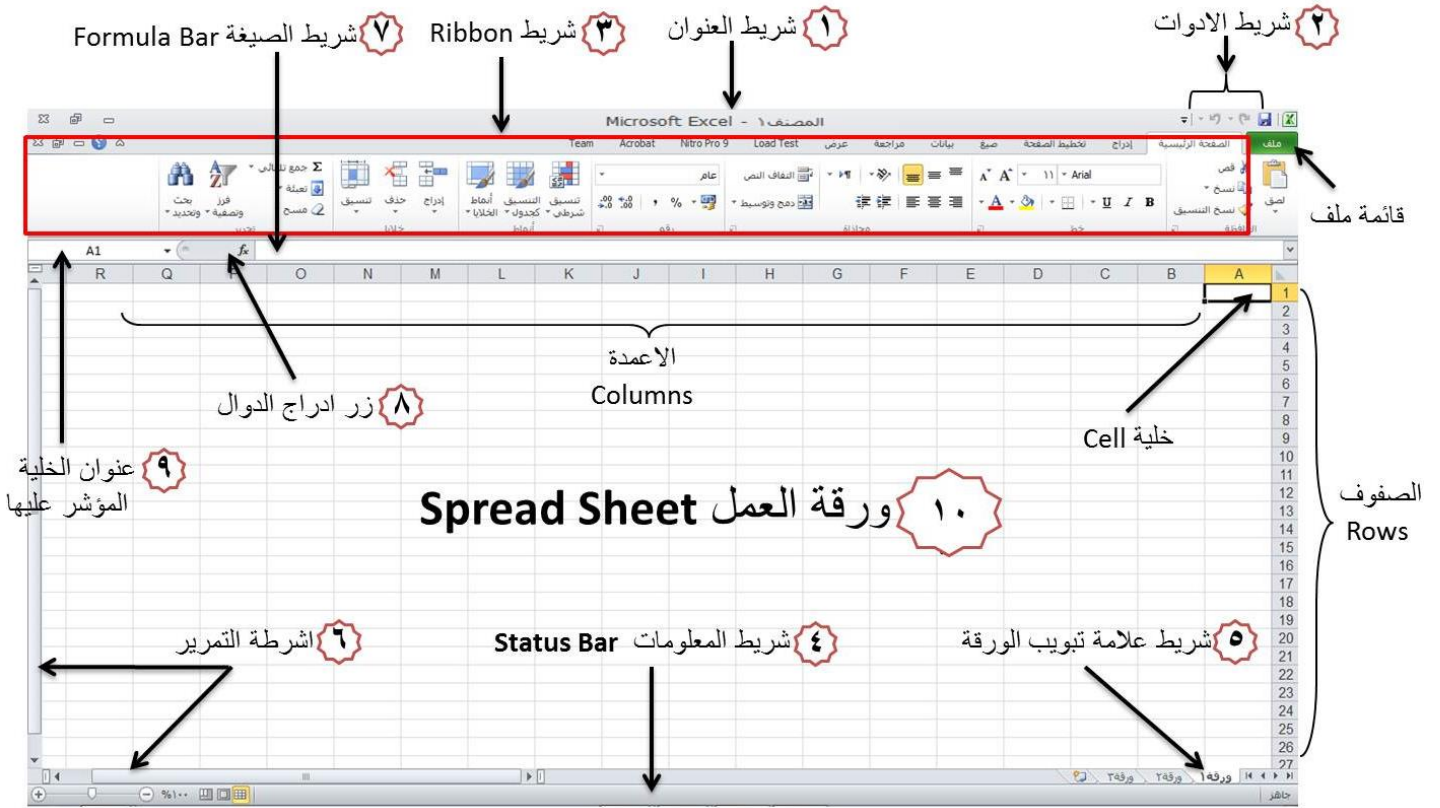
٢ شريط الادوات
١ شريط العنوان
٣ شريط Ribbon
٧ شريط الصيغة Formula Bar

Microsoft Excel - المصنف١

ملف
الصفحة الرئيسية
إدراج
تخطيط الصفحة
صيغ
بيانات
مراجعة
عرض
Load Test
Nitro Pro 9
Acrobat
Team

لصق
قص
نسخ
نسخ التنسيق
الحافظة
Arial
١١
خط
التفاف النص
دمج وتوسيط
محاذاة
عام
رقم
تنسيق شرطي
التنسيق كجدول
أنماط الخلايا
أنماط
إدراج
حذف
تنسيق
خلايا
جمع تلقائي
تعبئة
مسح
فرز وتصفية
بحث وتحديد
تحرير

قائمة ملف

A1
$f_x$

R Q P O N M L K J I H G F E D C B A

1 2 3 4 5 6 7 8 9 10 11 12 13 14 15 16 17 18 19 20 21 22 23 24 25 26 27

الاعمدة
Columns

٨ زر ادراج الدوال

خلية Cell

٩ عنوان الخلية المؤشر عليها

١٠ ورقة العمل Spread Sheet

الصفوف
Rows

٦ اشرطة التمرير
٤ شريط المعلومات Status Bar
٥ شريط علامة تبويب الورقة

ورقة١ ورقة٢ ورقة٣

جاهز
%١٠٠